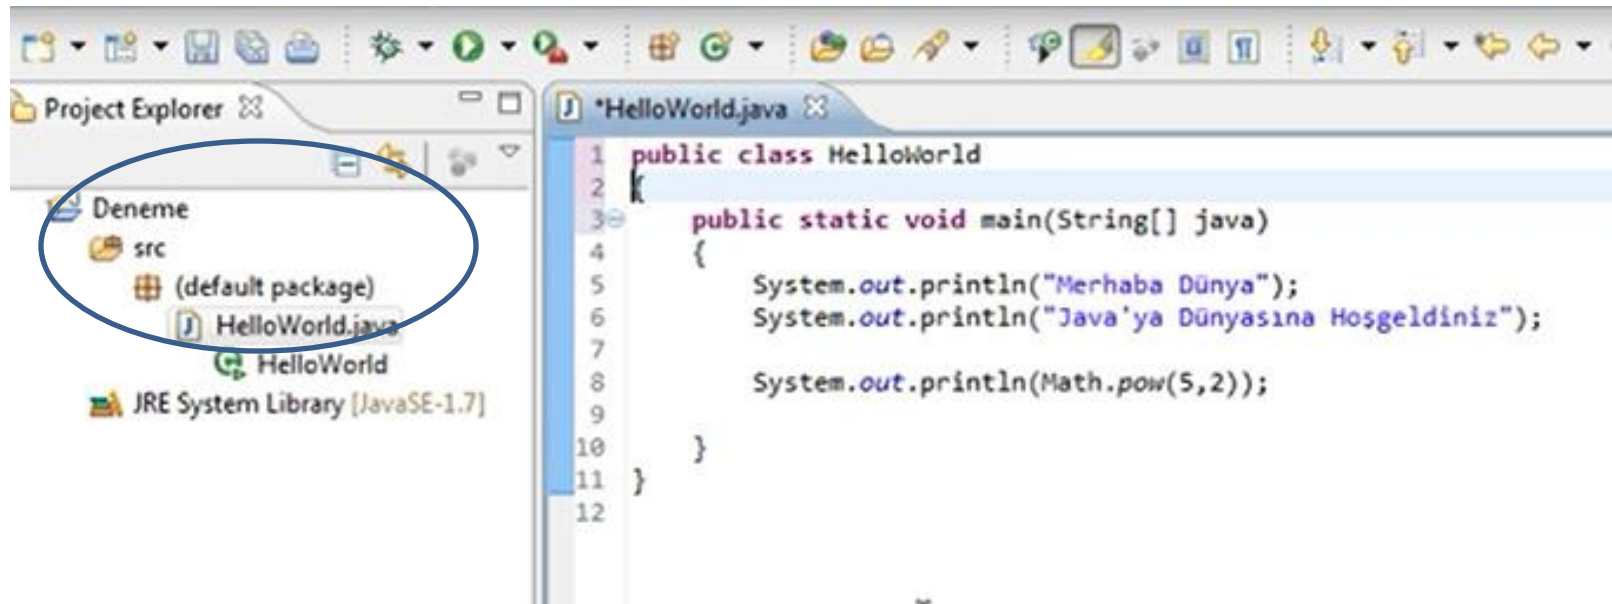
Project Explorer ☒

Deneme
src
(default package)
HelloWorld.java
HelloWorld
JRE System Library [JavaSE-1.7]

*HelloWorld.java ☒

1 public class HelloWorld
2 {
3     public static void main(String[] java)
4     {
5         System.out.println("Merhaba Dünya");
6         System.out.println("Java'ya Dünyasına Hoşgeldiniz");
7
8         System.out.println(Math.pow(5,2));
9
10    }
11 }
12